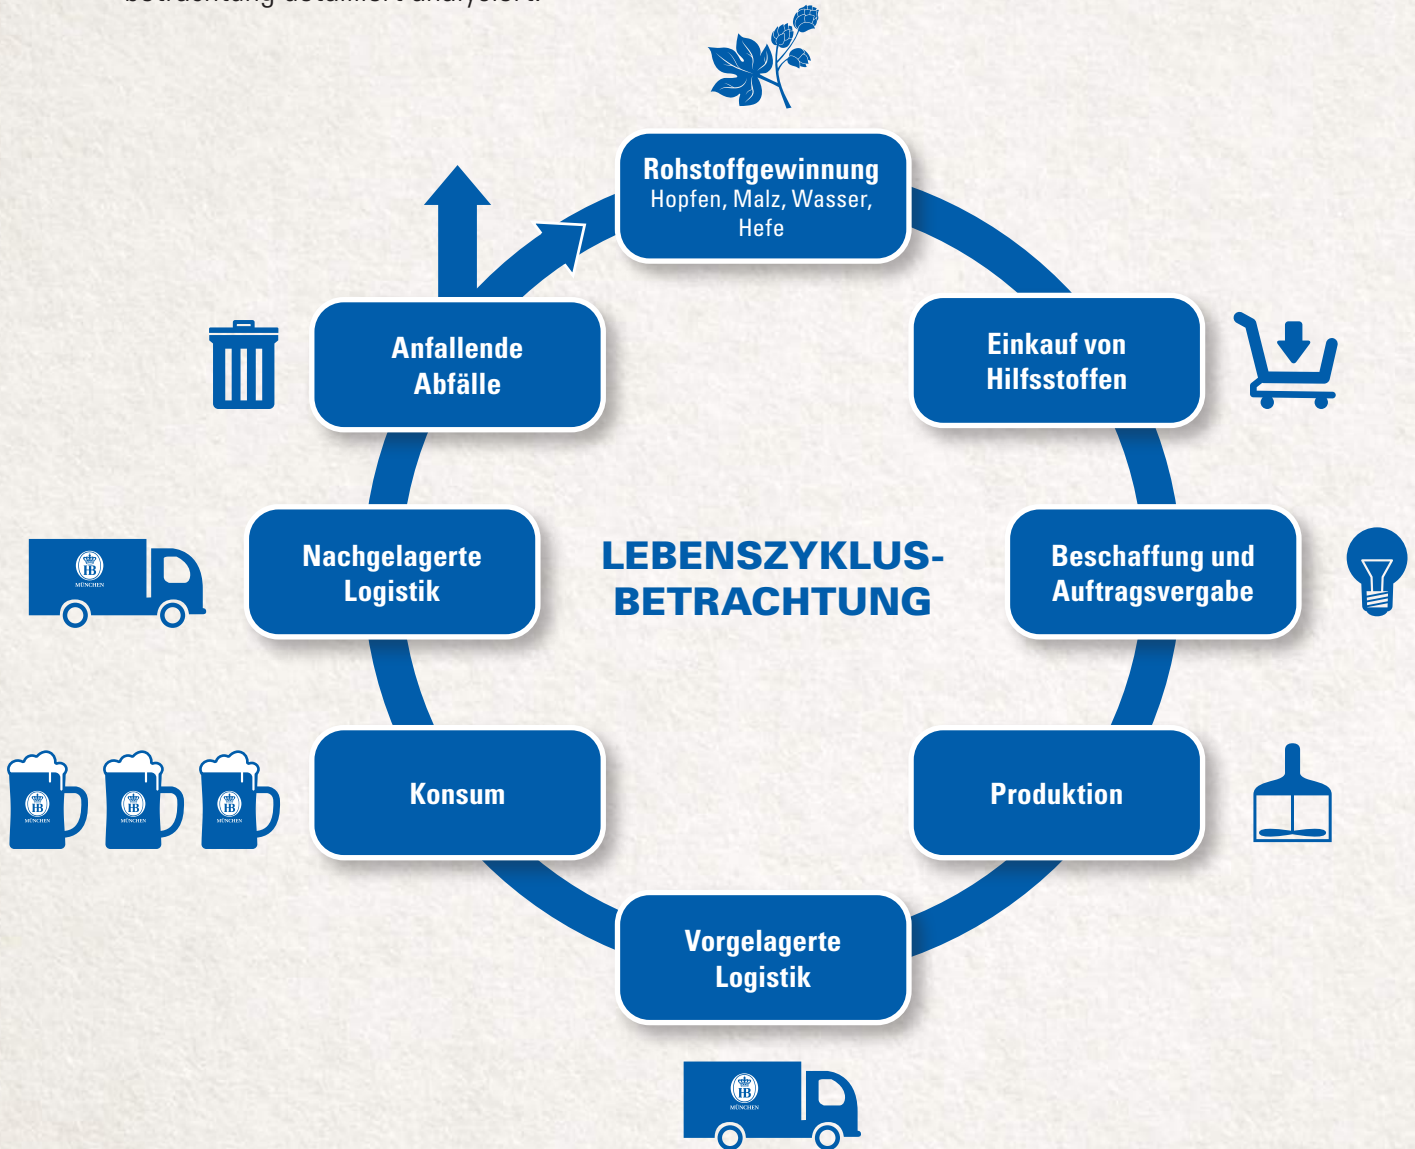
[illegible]

Rohstoffgewinnung
Hopfen, Malz, Wasser, Hefe

Einkauf von Hilfsstoffen

Beschaffung und Auftragsvergabe

Produktion

Vorgelagerte Logistik

Konsum

Nachgelagerte Logistik

Anfallende Abfälle

LEBENSZYKLUS-BETRACHTUNG

HB
MÜNCHEN

HB
MÜNCHEN

HB
MÜNCHEN

HB
MÜNCHEN

HB
MÜNCHEN